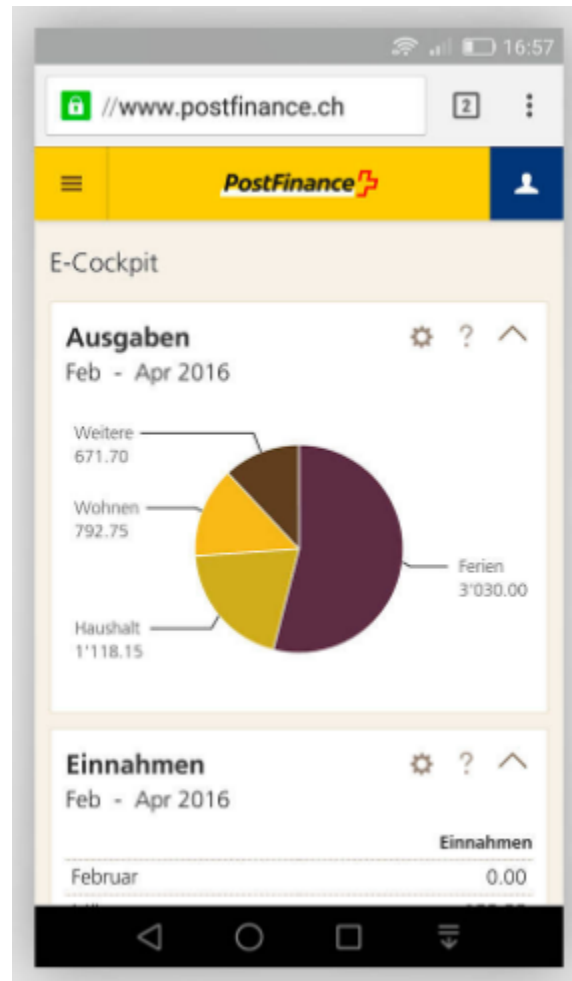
16:57

//www.postfinance.ch

2

PostFinance

E-Cockpit

Ausgaben

Feb - Apr 2016

Weitere
671.70

Wohnen
792.75

Haushalt
1'118.15

Ferien
3'030.00

Einnahmen

Feb - Apr 2016

| | Einnahmen |
|---|---|
| Februar | 0.00 |
| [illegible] | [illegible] |